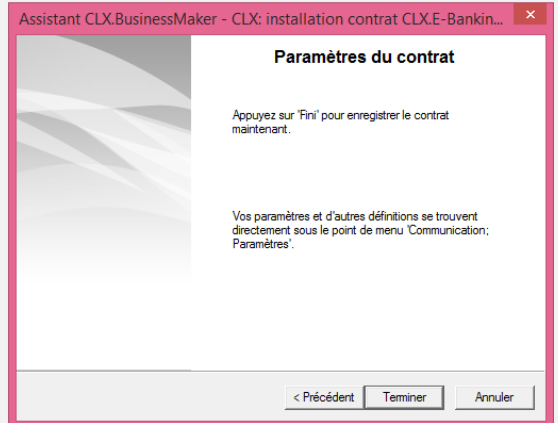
Assistant CLX.BusinessMaker - CLX: installation contrat CLX.E-Bankin...

Paramètres du contrat

Appuyez sur 'Fini' pour enregistrer le contrat maintenant.

Vos paramètres et d'autres définitions se trouvent directement sous le point de menu 'Communication; Paramètres'.

< Précédent
Terminer
Annuler